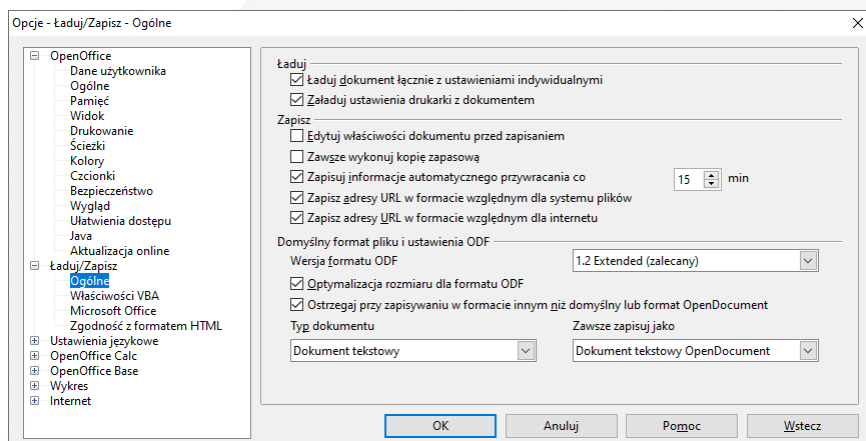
Opcje - Ładuj/Zapisz - Ogólne

OpenOffice
Dane użytkownika
Ogólne
Pamięć
Widok
Drukowanie
Ścieżki
Kolory
Czcionki
Bezpieczeństwo
Wygląd
Ułatwienia dostępu
Java
Aktualizacja online
Ładuj/Zapisz
Ogólne
Właściwości VBA
Microsoft Office
Zgodność z formatem HTML
Ustawienia językowe
OpenOffice Calc
OpenOffice Base
Wykres
Internet

Ładuj
Ładuj dokument łącznie z ustawieniami indywidualnymi
Załaduj ustawienia drukarki z dokumentem

Zapisz
Edytuj właściwości dokumentu przed zapisaniem
Zawsze wykonuj kopię zapasową
Zapisuj informacje automatycznego przywracania co 15 min
Zapisz adresy URL w formacie względnym dla systemu plików
Zapisz adresy URL w formacie względnym dla internetu

Domyślny format pliku i ustawienia ODF
Wersja formatu ODF 1.2 Extended (zalecany)
Optymalizacja rozmiaru dla formatu ODF
Ostrzegaj przy zapisywaniu w formacie innym niż domyślny lub format OpenDocument
Typ dokumentu
Dokument tekstowy
Zawsze zapisuj jako
Dokument tekstowy OpenDocument

OK Anuluj Pomoc Wstecz